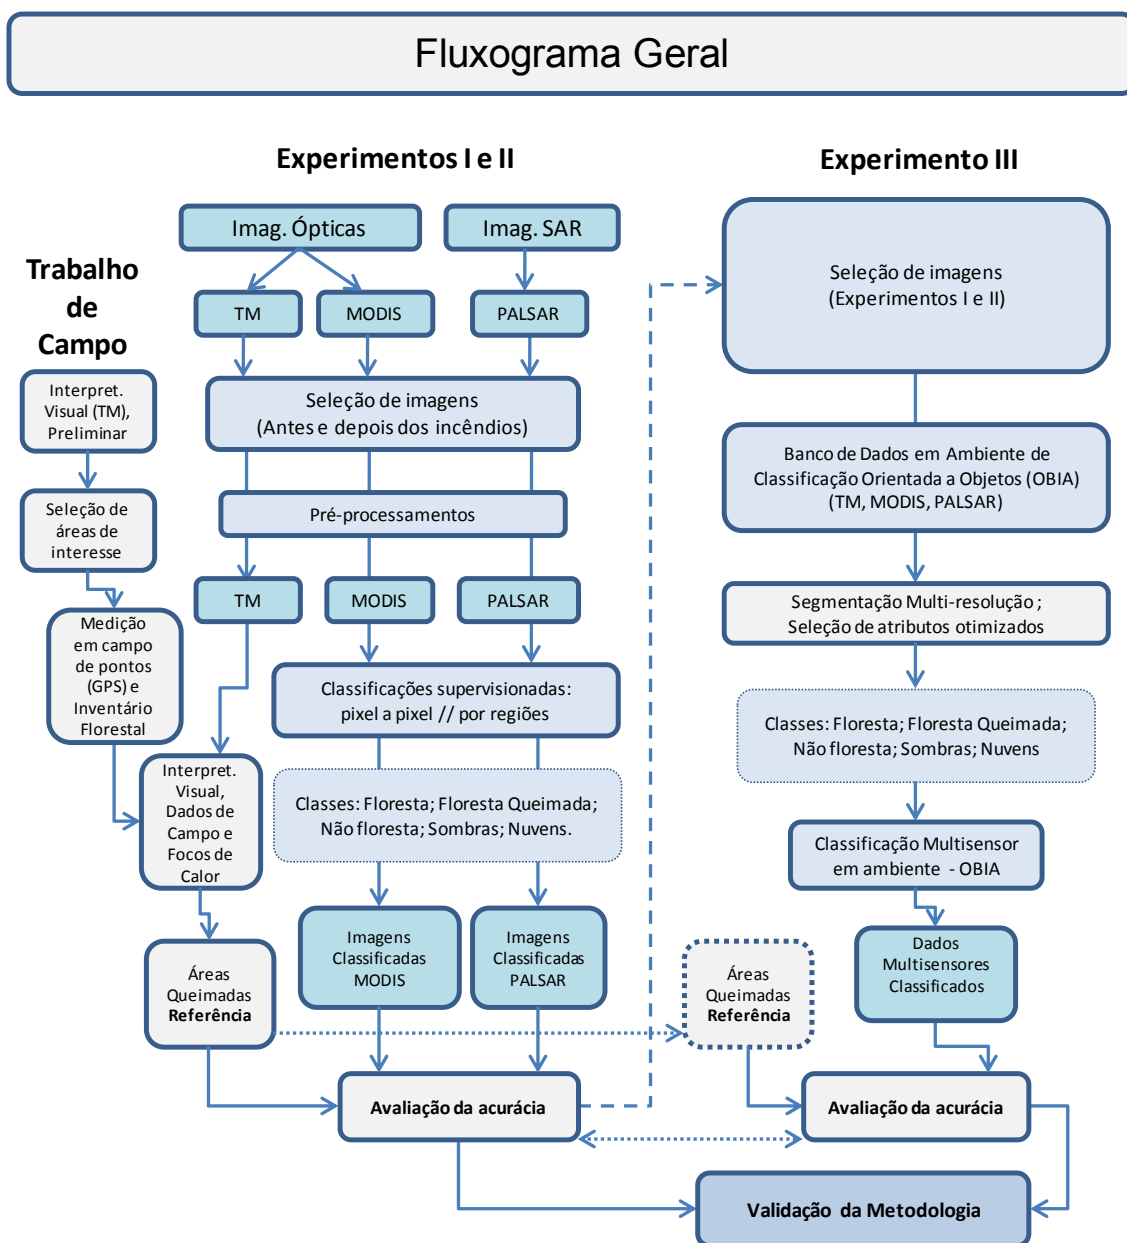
Fluxograma Geral

Experimentos I e II

Experimento III

Trabalho de Campo

Imag. Ópticas

Imag. SAR

TM

MODIS

PALSAR

Interpret. Visual (TM), Preliminar

Seleção de imagens (Antes e depois dos incêndios)

Seleção de áreas de interesse

Pré-processamentos

TM

MODIS

PALSAR

Medição em campo de pontos (GPS) e Inventário Florestal

Classificações supervisionadas: pixel a pixel // por regiões

Interpret. Visual, Dados de Campo e Focos de Calor

Classes: Floresta; Floresta Queimada; Não floresta; Sombras; Nuvens.

Áreas Queimadas Referência

Imagens Classificadas MODIS

Imagens Classificadas PALSAR

Avaliação da acurácia

Seleção de imagens (Experimentos I e II)

Banco de Dados em Ambiente de Classificação Orientada a Objetos (OBIA) (TM, MODIS, PALSAR)

Segmentação Multi-resolução ; Seleção de atributos otimizados

Classes: Floresta; Floresta Queimada; Não floresta; Sombras; Nuvens

Classificação Multisensor em ambiente - OBIA

Dados Multisensores Classificados

Áreas Queimadas Referência

Avaliação da acurácia

Validação da Metodologia